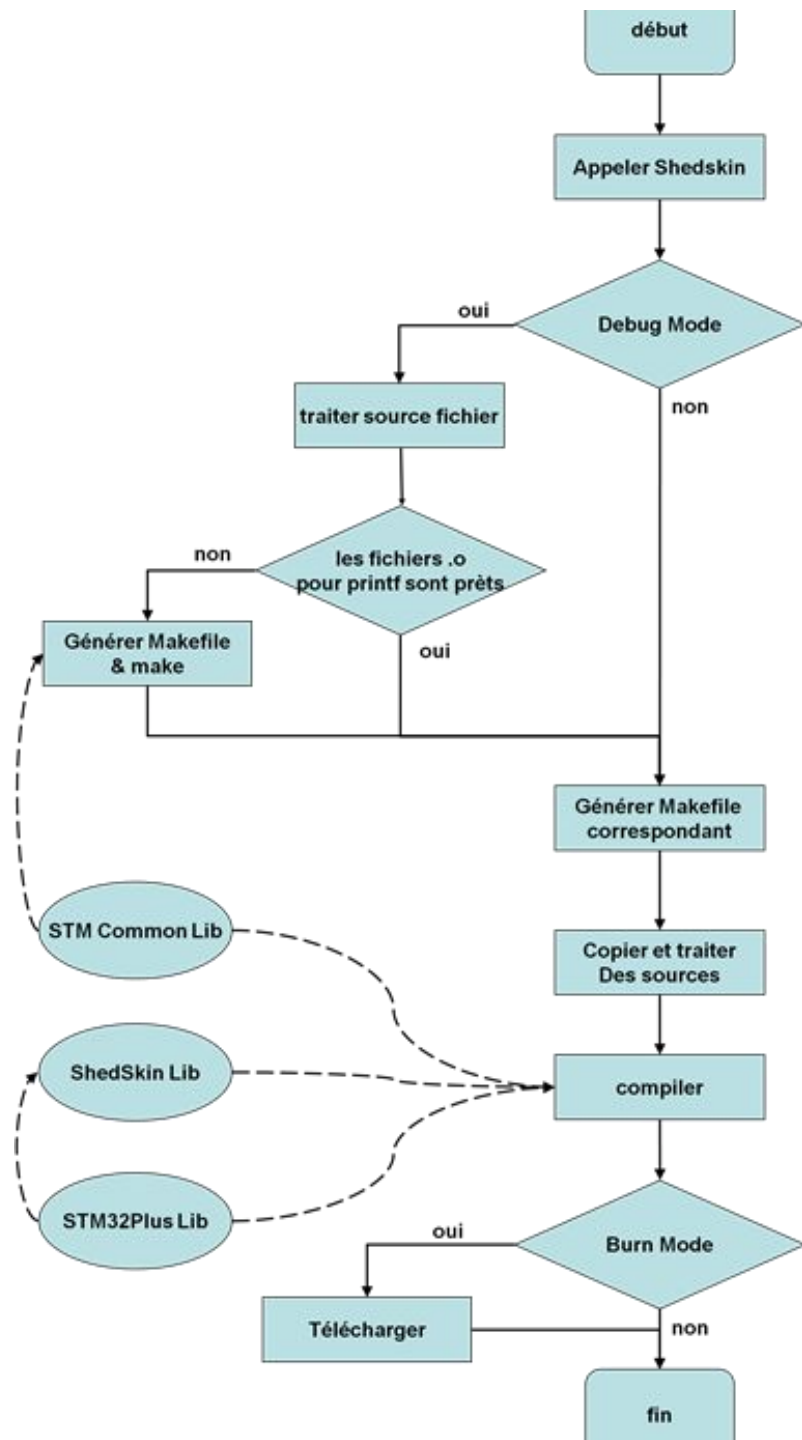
début

Appeler Shedskin

oui

Debug Mode

non

traiter source fichier

non

les fichiers .o pour printf sont prèts

oui

Générer Makefile & make

Générer Makefile correspondant

STM Common Lib

Copier et traiter Des sources

ShedSkin Lib

compiler

STM32Plus Lib

oui

Burn Mode

Télécharger

non

fin